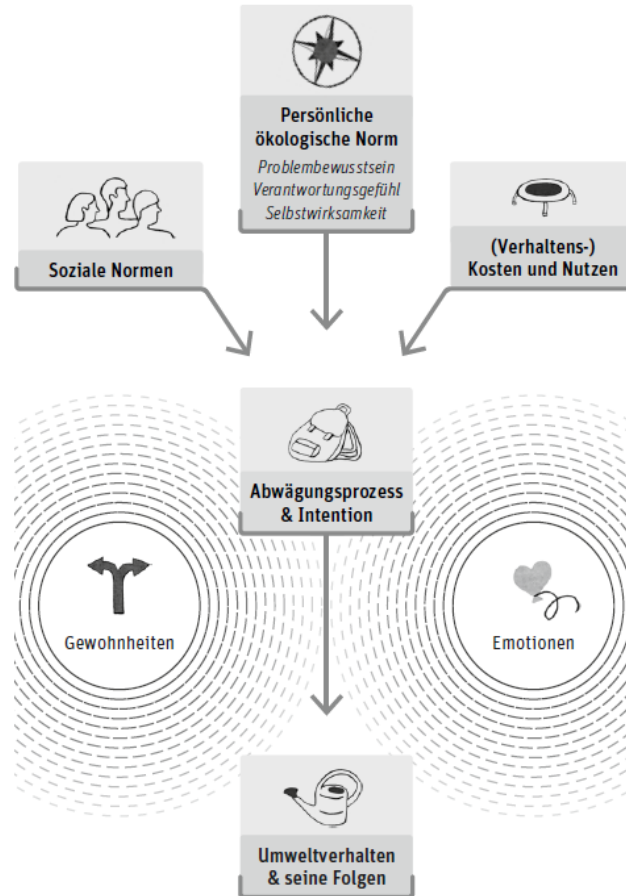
Persönliche ökologische Norm

Problembewusstsein
Verantwortungsgefühl
Selbstwirksamkeit

Soziale Normen

(Verhaltens-) Kosten und Nutzen

Abwägungsprozess & Intention

Gewohnheiten

Emotionen

Umweltverhalten & seine Folgen